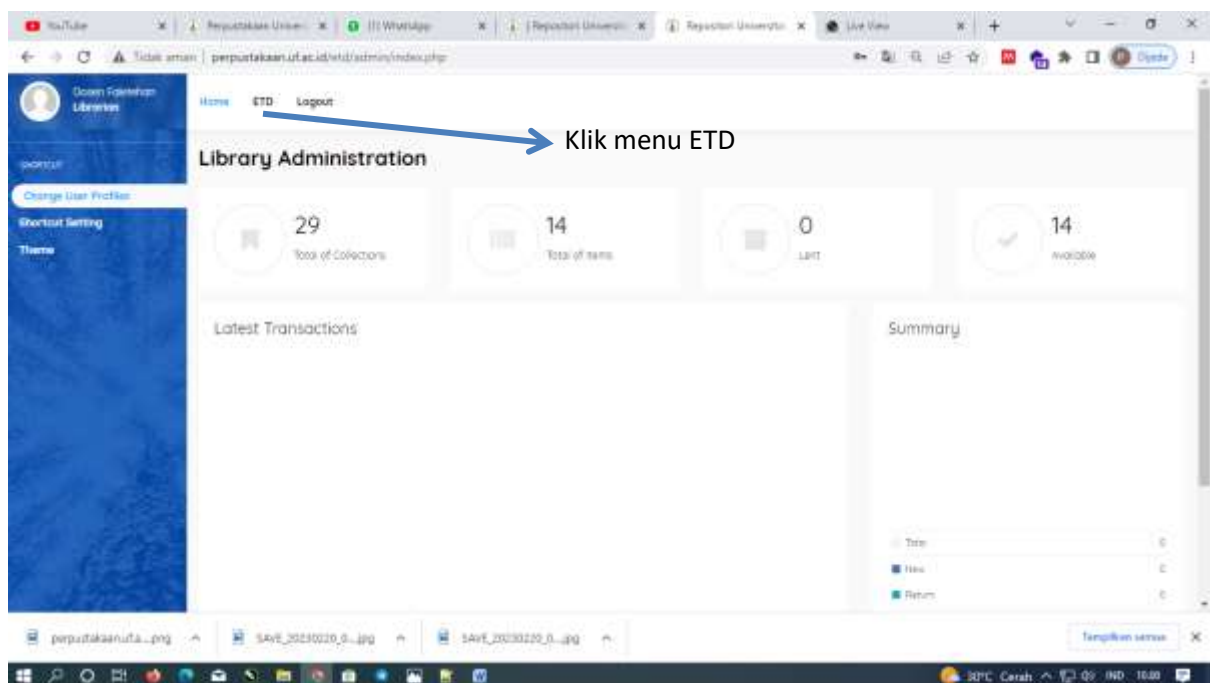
YouTube | Perpustakaan Univer | (1) WhatsApp | | Repository Universit | Repository Universita | Live View

Tidak aman | perpustakaan.ut.ac.id/etd/admin/index.php

Dosen Fakultas
Librarian

SHORTCUT
Change User Profiles
Shortcut Setting
Theme

Home ETD Logout

Klik menu ETD

Library Administration

29
Total of Collections

14
Total of Items

0
Lent

14
Available

Latest Transactions

Summary

Total 0
New 0
Return 0

perpustakaanut.a....png | SAVE_20230220_0....jpg | SAVE_20230220_0....jpg

Tampilkan semua

30°C Cerah IND 10.00